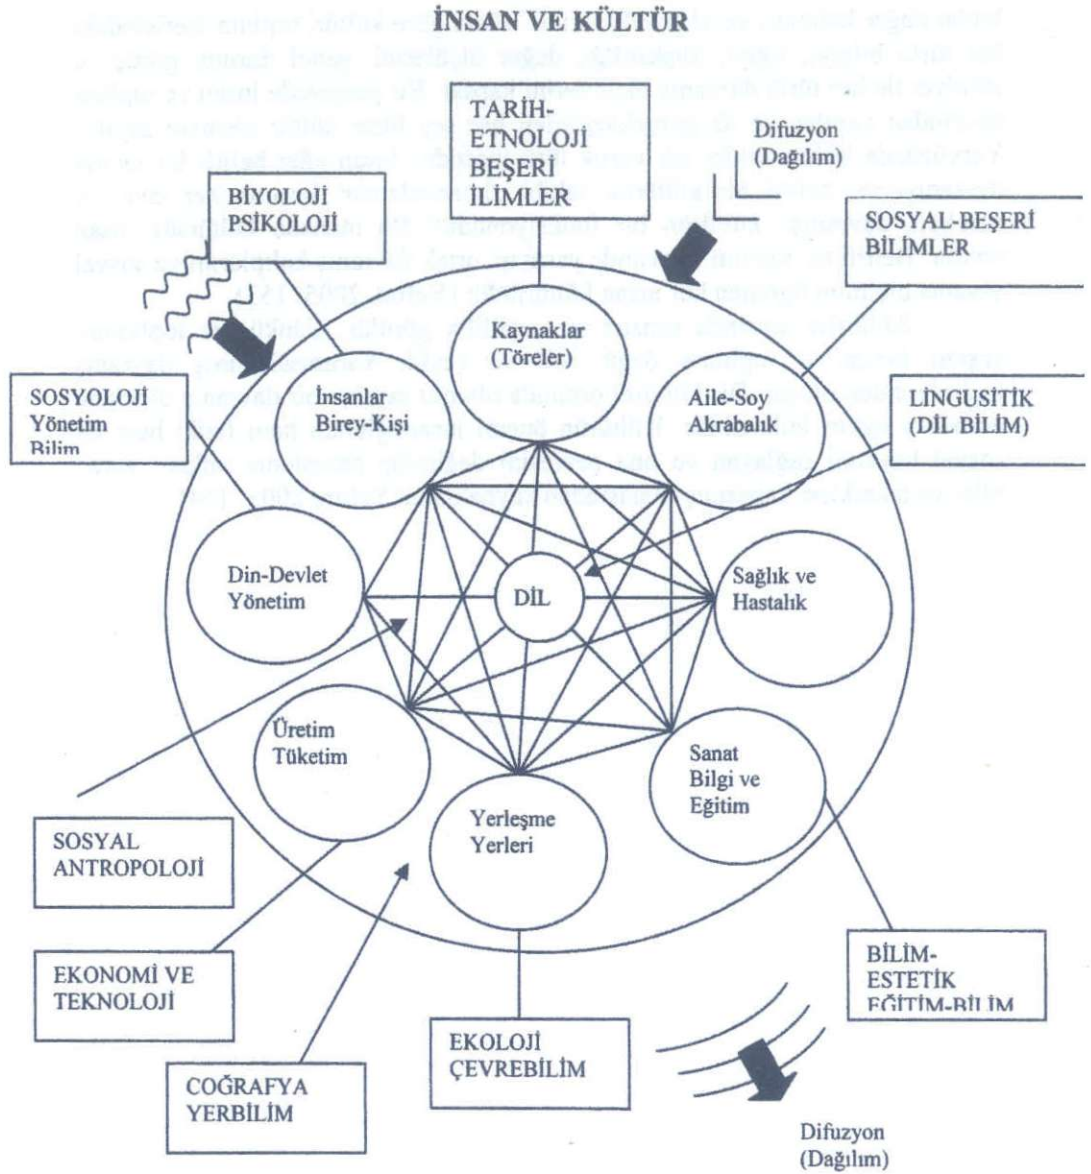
İNSAN VE KÜLTÜR

TARİH-ETNOLOJİ BEŞERİ İLİMLER

Difuzyon (Dağılım)

BİYOLOJİ PSİKOLOJİ

SOSYAL-BEŞERİ BİLİMLER

Kaynaklar (Töreler)

SOSYOLOJİ Yönetim Bilim

İnsanlar Birey-Kişi

Aile-Soy Akrabalık

LİNGUSİTİK (DİL BİLİM)

Din-Devlet Yönetim

DİL

Sağlık ve Hastalık

Üretim Tüketim

Sanat Bilgi ve Eğitim

Yerleşme Yerleri

SOSYAL ANTROPOLOJİ

EKONOMİ VE TEKNOLOJİ

BİLİM-ESTETİK EĞİTİM-BİLİM

EKOLOJİ ÇEVREBİLİM

COĞRAFYA YERBİLİM

Difuzyon (Dağılım)